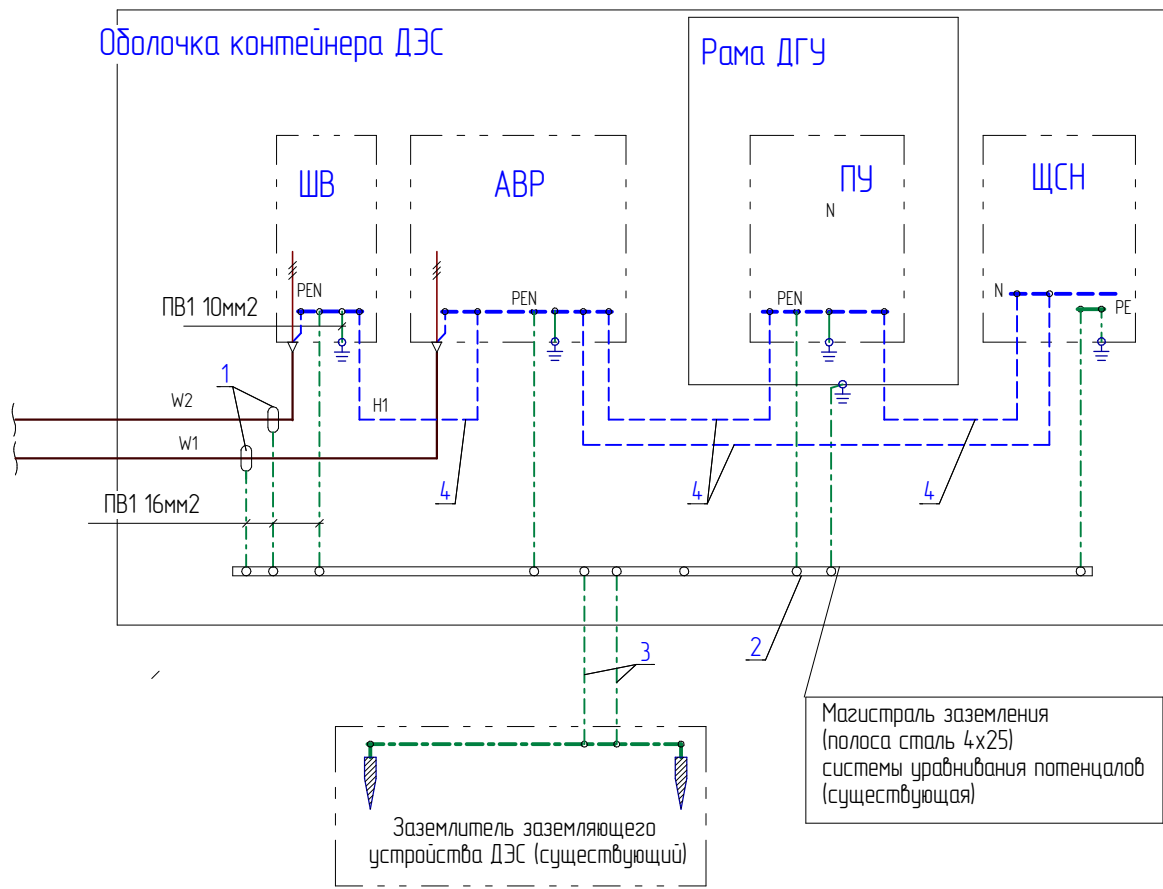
Оболочка контейнера ДЭС

Рама ДГУ

ШВ

АВР

ПУ

N

ЩСН

PEN

PEN

PEN

N

PE

ПВ1 10мм2

1

W2

W1

H1

4

4

4

ПВ1 16мм2

2

3

Магистраль заземления (полоса сталь 4х25) системы уравнивания потенцалов (существующая)

Заземлитель заземляющего устройства ДЭС (существующий)